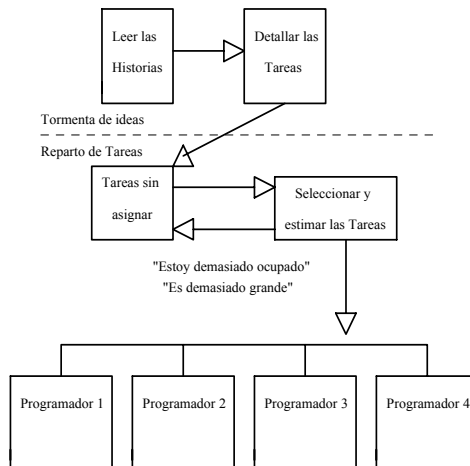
Leer las Historias

Detallar las Tareas

Tormenta de ideas

Reparto de Tareas

Tareas sin asignar

Seleccionar y estimar las Tareas

"Estoy demasiado ocupado"
"Es demasiado grande"

Programador 1

Programador 2

Programador 3

Programador 4